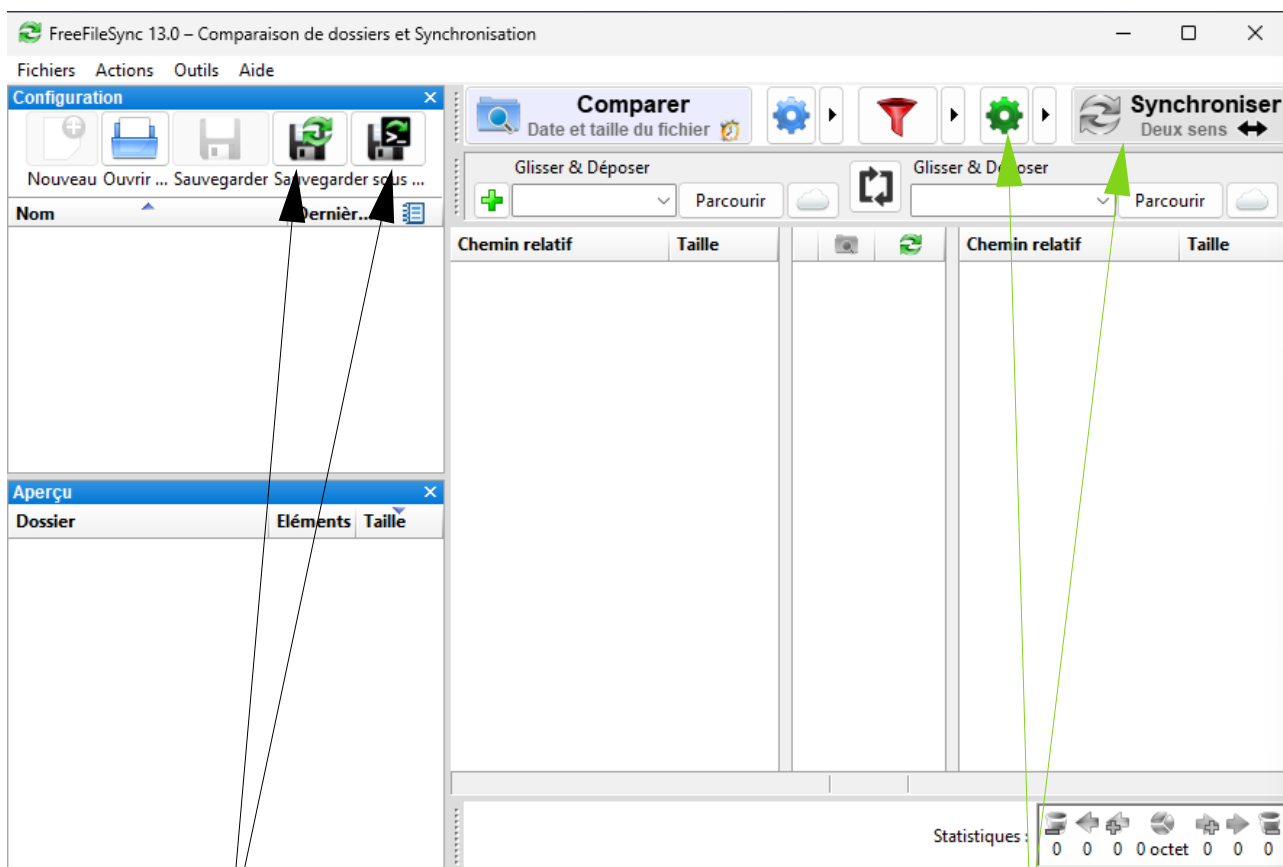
FreeFileSync 13.0 – Comparaison de dossiers et Synchronisation

Fichiers Actions Outils Aide

Configuration

Nouveau Ouvrir ... Sauvegarder Sauvegarder sous ...

Nom Dernièr...

Aperçu

Dossier Eléments Taille

Comparer
Date et taille du fichier

Synchroniser
Deux sens

Glisser & Déposer

Parcourir

Glisser & Déposer

Parcourir

| Chemin relatif | Taille |
|---|---|

| Chemin relatif | Taille |
|---|---|

Statistiques : 0 0 0 0 octet 0 0 0